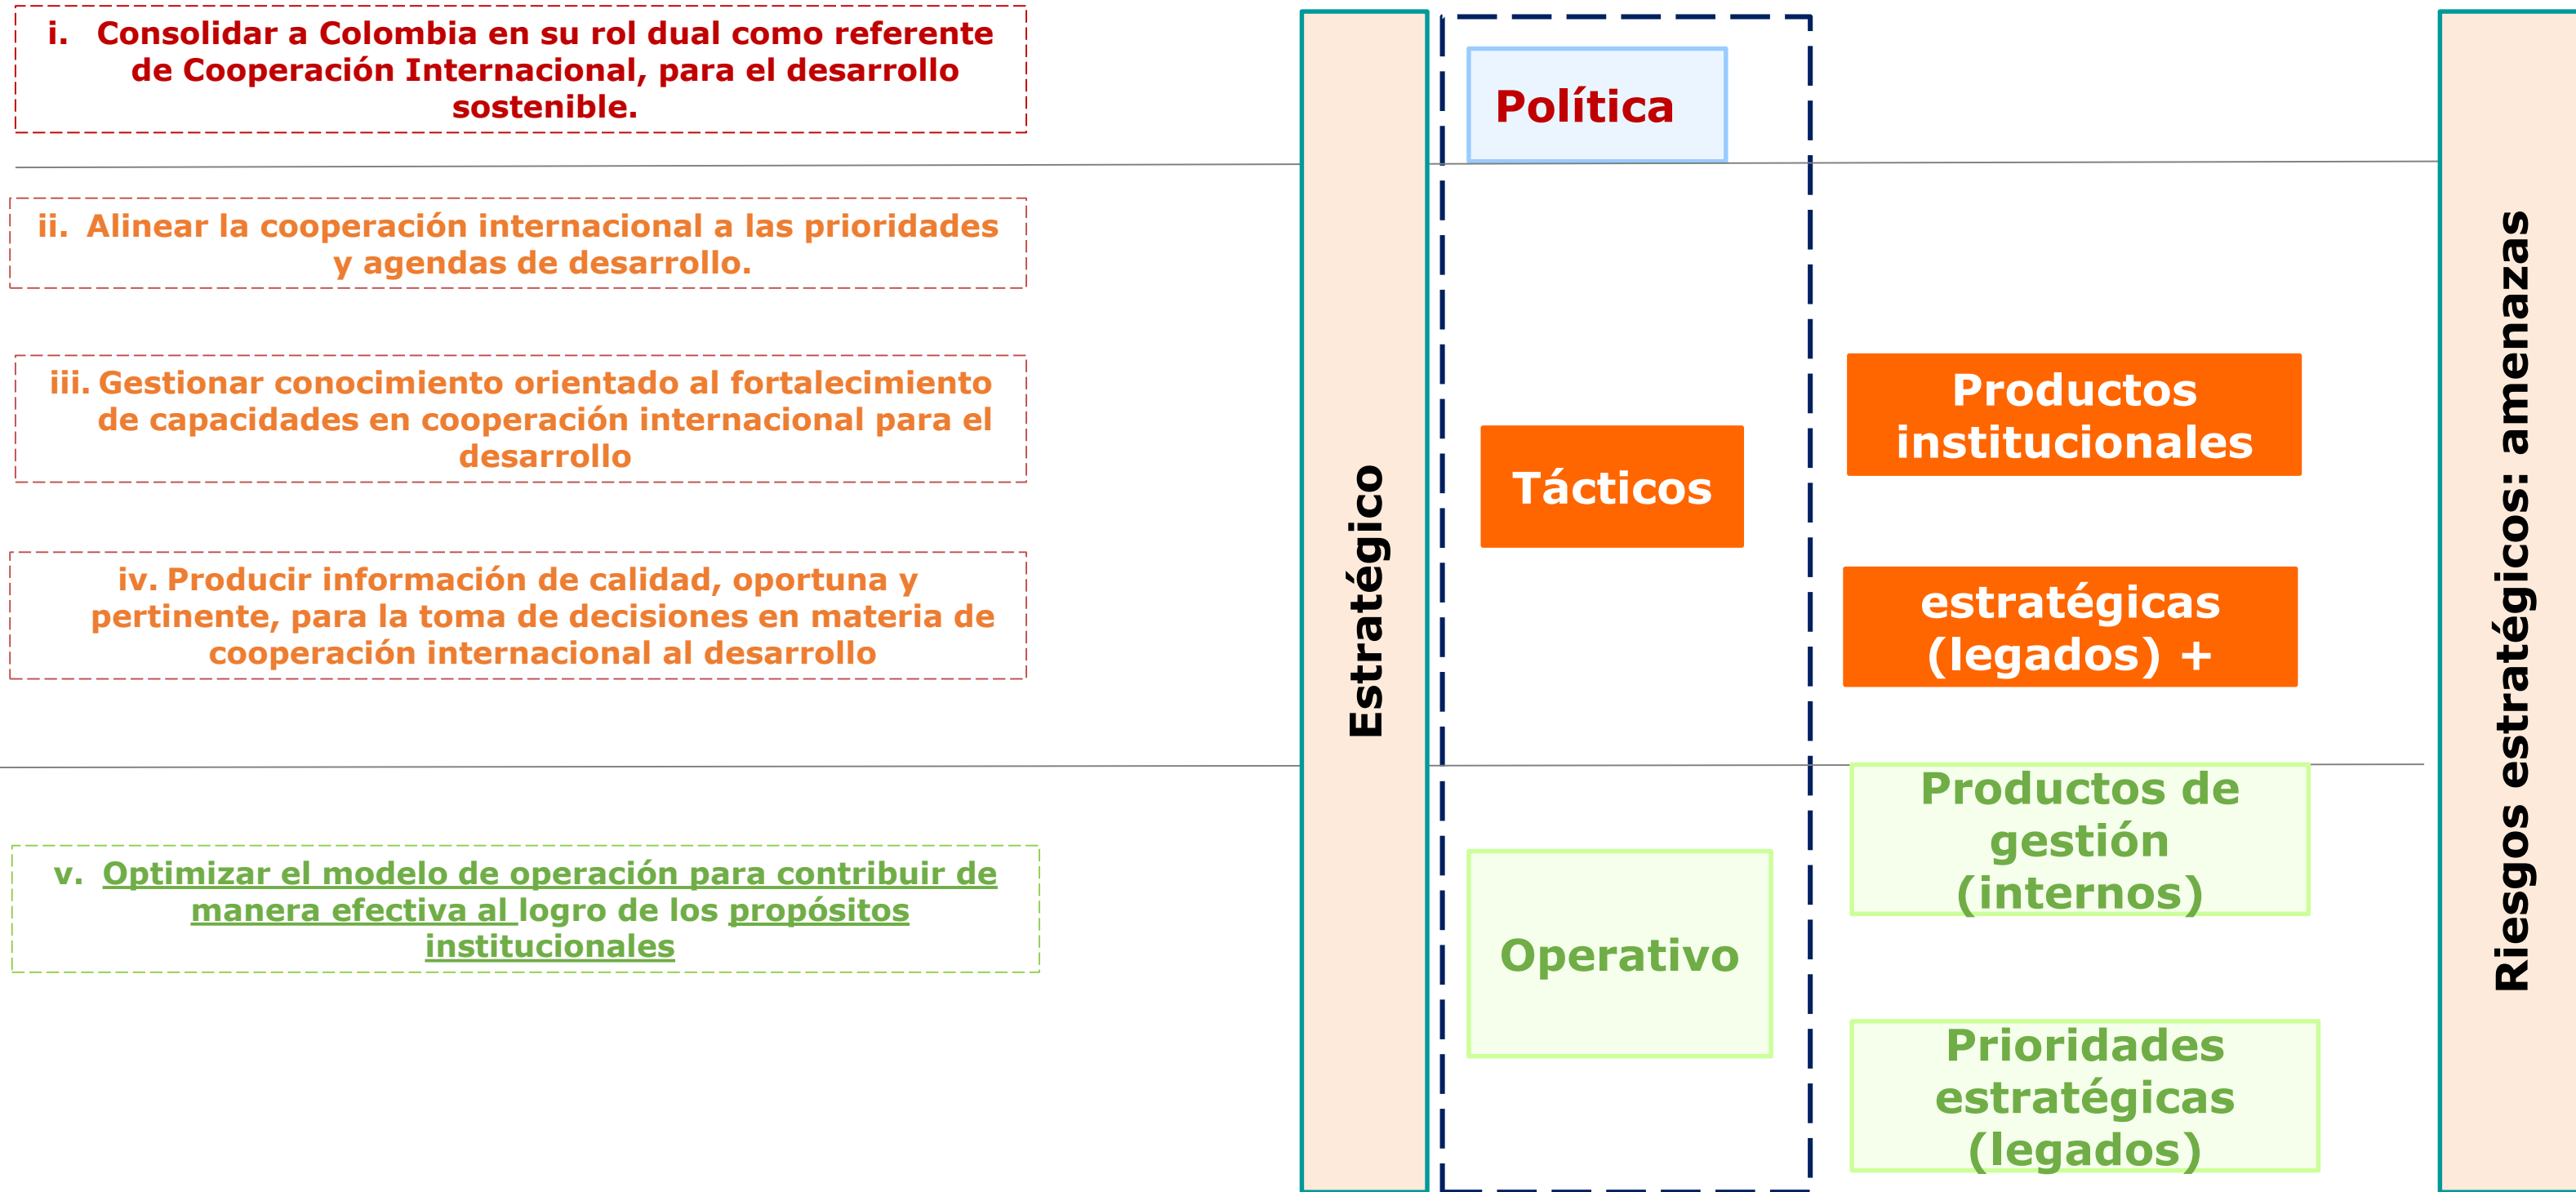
i. Consolidar a Colombia en su rol dual como referente de Cooperación Internacional, para el desarrollo sostenible.

ii. Alinear la cooperación internacional a las prioridades y agendas de desarrollo.

iii. Gestionar conocimiento orientado al fortalecimiento de capacidades en cooperación internacional para el desarrollo

iv. Producir información de calidad, oportuna y pertinente, para la toma de decisiones en materia de cooperación internacional al desarrollo

v. Optimizar el modelo de operación para contribuir de manera efectiva al logro de los propósitos institucionales

Estratégico

Política

Tácticos

Operativo

Productos institucionales

estratégicas (legados) +

Productos de gestión (internos)

Prioridades estratégicas (legados)

Riesgos estratégicos: amenazas